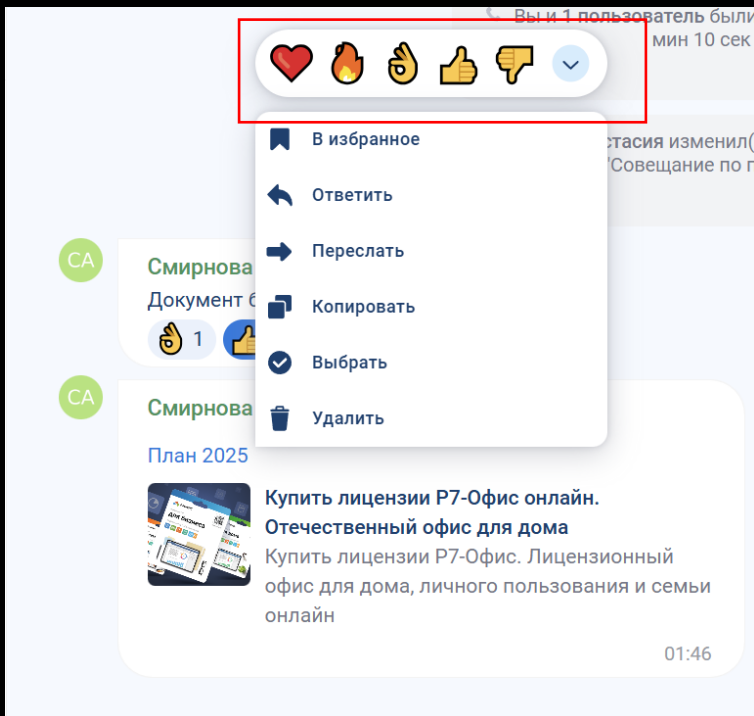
Вы и 1 пользователь были
мин 10 сек

В избранное

Ответить

Переслать

Копировать

Выбрать

Удалить

стасия изменил(
"Совещание по п

СА

Смирнова

Документ б

1

СА

Смирнова

План 2025

Купить лицензии Р7-Офис онлайн. Отечественный офис для дома

Купить лицензии Р7-Офис. Лицензионный офис для дома, личного пользования и семьи онлайн

01:46